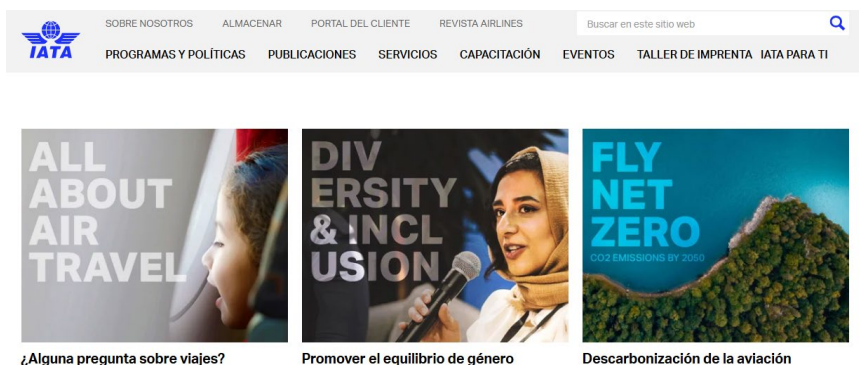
IATA

SOBRE NOSOTROS ALMACENAR PORTAL DEL CLIENTE REVISTA AIRLINES

Buscar en este sitio web

PROGRAMAS Y POLÍTICAS PUBLICACIONES SERVICIOS CAPACITACIÓN EVENTOS TALLER DE IMPRENTA IATA PARA TI

ALL ABOUT AIR TRAVEL

¿Alguna pregunta sobre viajes?

DIV ERSITY & INCL USION

Promover el equilibrio de género

FLY NET ZERO

CO2 EMISSIONS BY 2050

Descarbonización de la aviación